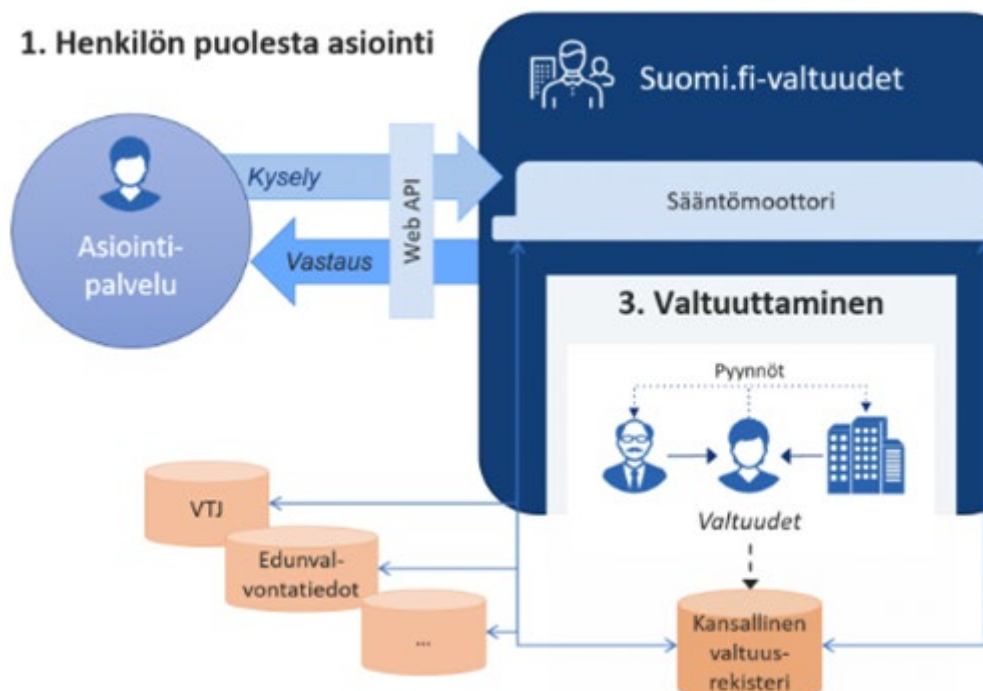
1. Henkilön puolesta asiointi

Suomi.fi-valtuudet

Kysely

Web API

Vastaus

Asiointipalvelu

Sääntömoottori

3. Valtuuttaminen

Pyynnöt

Valtuudet

VTJ

Edunvalvontatiedot

...

Kansallinen valtuusrekisteri